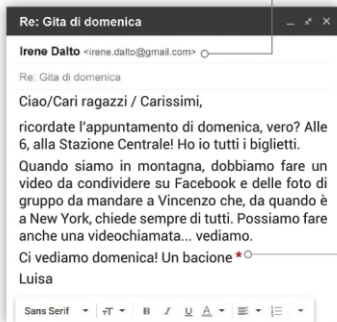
Re: Gita di domenica

Irene Dalto <irene.dalto@gmail.com>

Re: Gita di domenica

Ciao/Cari ragazzi / Carissimi,

ricordate l'appuntamento di domenica, vero? Alle 6, alla Stazione Centrale! Ho io tutti i biglietti.

Quando siamo in montagna, dobbiamo fare un video da condividere su Facebook e delle foto di gruppo da mandare a Vincenzo che, da quando è a New York, chiede sempre di tutti. Possiamo fare anche una videochiamata... vediamo.

Ci vediamo domenica! Un bacione *

Luisa

Sans Serif